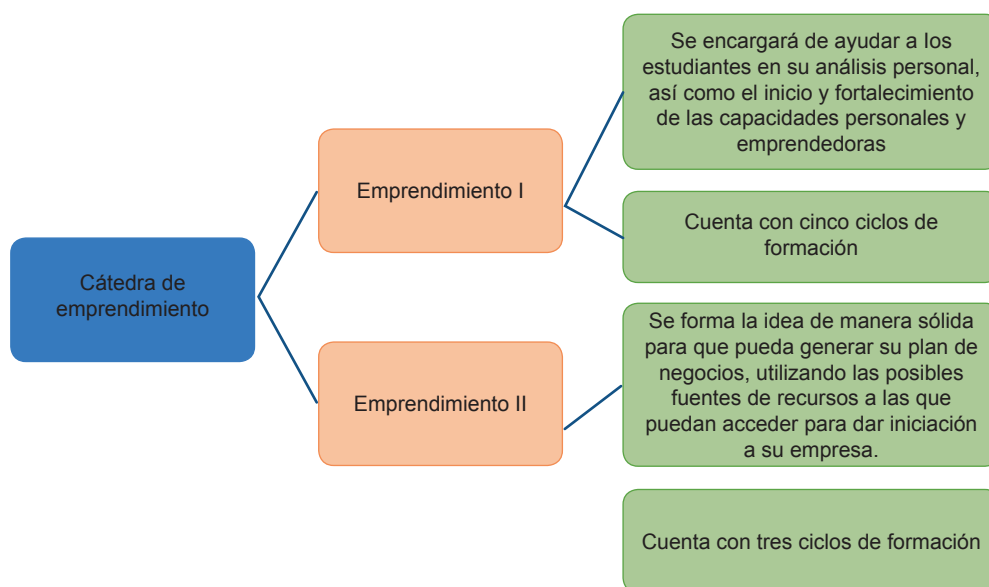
Cátedra de emprendimiento

Emprendimiento I

Se encargará de ayudar a los estudiantes en su análisis personal, así como el inicio y fortalecimiento de las capacidades personales y emprendedoras

Cuenta con cinco ciclos de formación

Emprendimiento II

Se forma la idea de manera sólida para que pueda generar su plan de negocios, utilizando las posibles fuentes de recursos a las que puedan acceder para dar iniciación a su empresa.

Cuenta con tres ciclos de formación